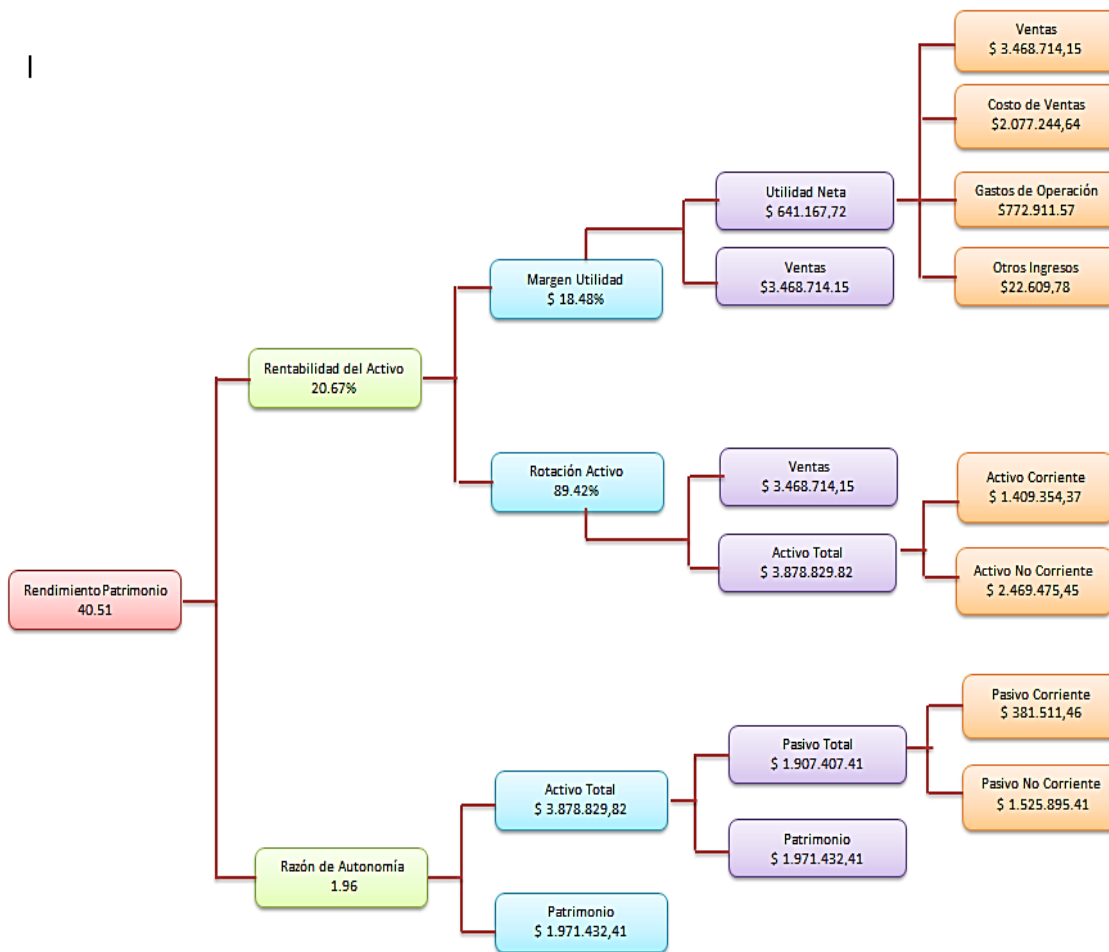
Rendimiento Patrimonio
40.51

Rentabilidad del Activo
20.67%

Margen Utilidad
$ 18.48%

Utilidad Neta
$ 641.167,72

Ventas
$ 3.468.714,15

Costo de Ventas
$2.077.244,64

Gastos de Operación
$772.911.57

Otros Ingresos
$22.609,78

Ventas
$3.468.714.15

Rotación Activo
89.42%

Ventas
$ 3.468.714,15

Activo Total
$ 3.878.829.82

Activo Corriente
$ 1.409.354,37

Activo No Corriente
$ 2.469.475,45

Razón de Autonomía
1.96

Activo Total
$ 3.878.829,82

Pasivo Total
$ 1.907.407.41

Pasivo Corriente
$ 381.511,46

Pasivo No Corriente
$ 1.525.895.41

Patrimonio
$ 1.971.432,41

Patrimonio
$ 1.971.432,41